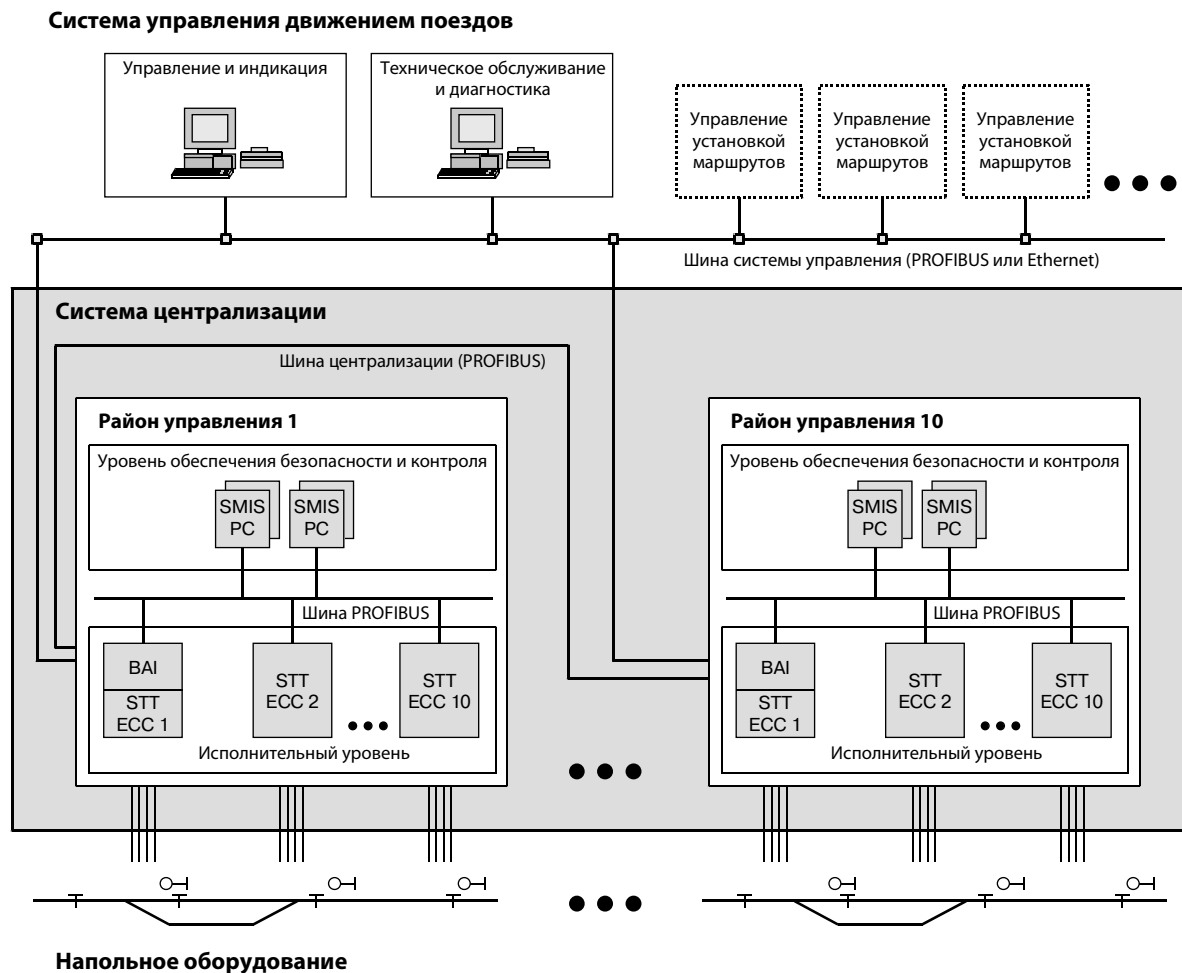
Система управления движением поездов

Управление и индикация

Техническое обслуживание и диагностика

Управление установкой маршрутов

Управление установкой маршрутов

Управление установкой маршрутов

Шина системы управления (PROFIBUS или Ethernet)

Система централизации

Шина централизации (PROFIBUS)

Район управления 1

Уровень обеспечения безопасности и контроля

SMIS PC

SMIS PC

Шина PROFIBUS

BAI

STT ECC 1

STT ECC 2

STT ECC 10

Исполнительный уровень

Район управления 10

Уровень обеспечения безопасности и контроля

SMIS PC

SMIS PC

Шина PROFIBUS

BAI

STT ECC 1

STT ECC 2

STT ECC 10

Исполнительный уровень

Напольное оборудование